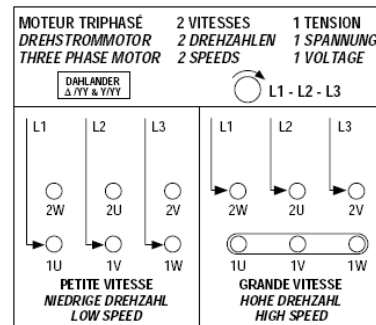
MOTEUR TRIPHASÉ 2 VITESSES 1 TENSION
DREHSTROMMOTOR 2 DREHZAHLEN 1 SPANNUNG
THREE PHASE MOTOR 2 SPEEDS 1 VOLTAGE

DAHLANDER
Δ /YY & Y/YY

L1 - L2 - L3

L1 L2 L3

2W 2U 2V

1U 1V 1W

PETITE VITESSE
NIEDRIGE DREHZAHL
LOW SPEED

L1 L2 L3

2W 2U 2V

1U 1V 1W

GRANDE VITESSE
HOHE DREHZAHL
HIGH SPEED